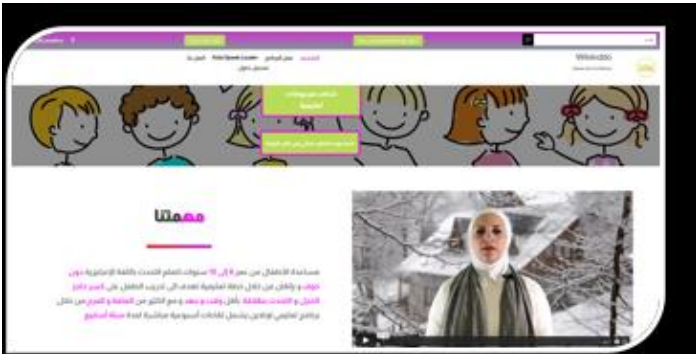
Website

مهمتنا

مساعدة الأطفال من عمر 6 إلى 10 سنوات لتعلم التحدث باللغة الإنجليزية دون خوف و ذلك عن طريق خطة تعليمية تهدف إلى تدريب الطفل على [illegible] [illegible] و التحدث بطلاقة بأقل وقت و جهد و مع الكثير من المتعة و المرح من خلال برنامج تعليمي أونلاين يشمل لقاءات أسبوعية مباشرة لمدة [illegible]